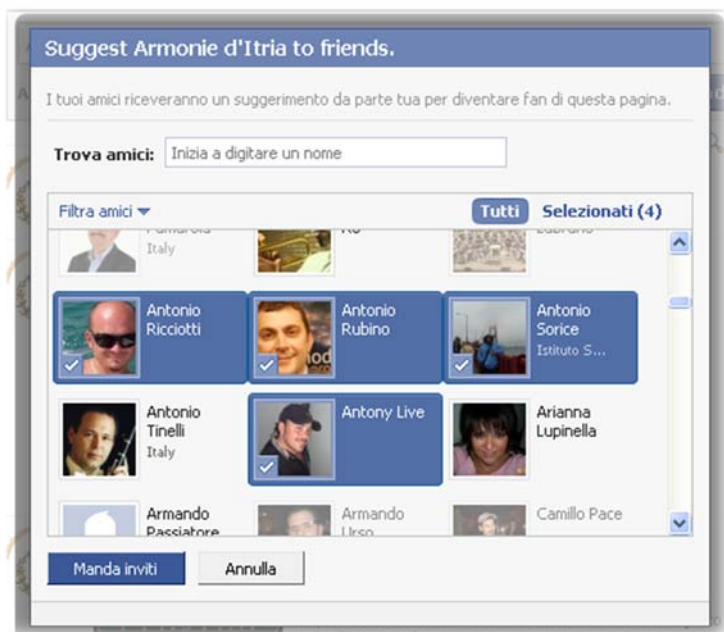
Suggest Armonie d'Itria to friends.

I tuoi amici riceveranno un suggerimento da parte tua per diventare fan di questa pagina.

Trova amici: Inizia a digitare un nome

Filtra amici

Tutti Selezionati (4)

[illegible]
Italy

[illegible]

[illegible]

Antonio Ricciotti

Antonio Rubino

Antonio Sorice
Istituto S...

Antonio Tinelli
Italy

Antony Live

Arianna Lupinella

Armando Passiatore

Armando Urso

Camillo Pace

Manda inviti

Annulla